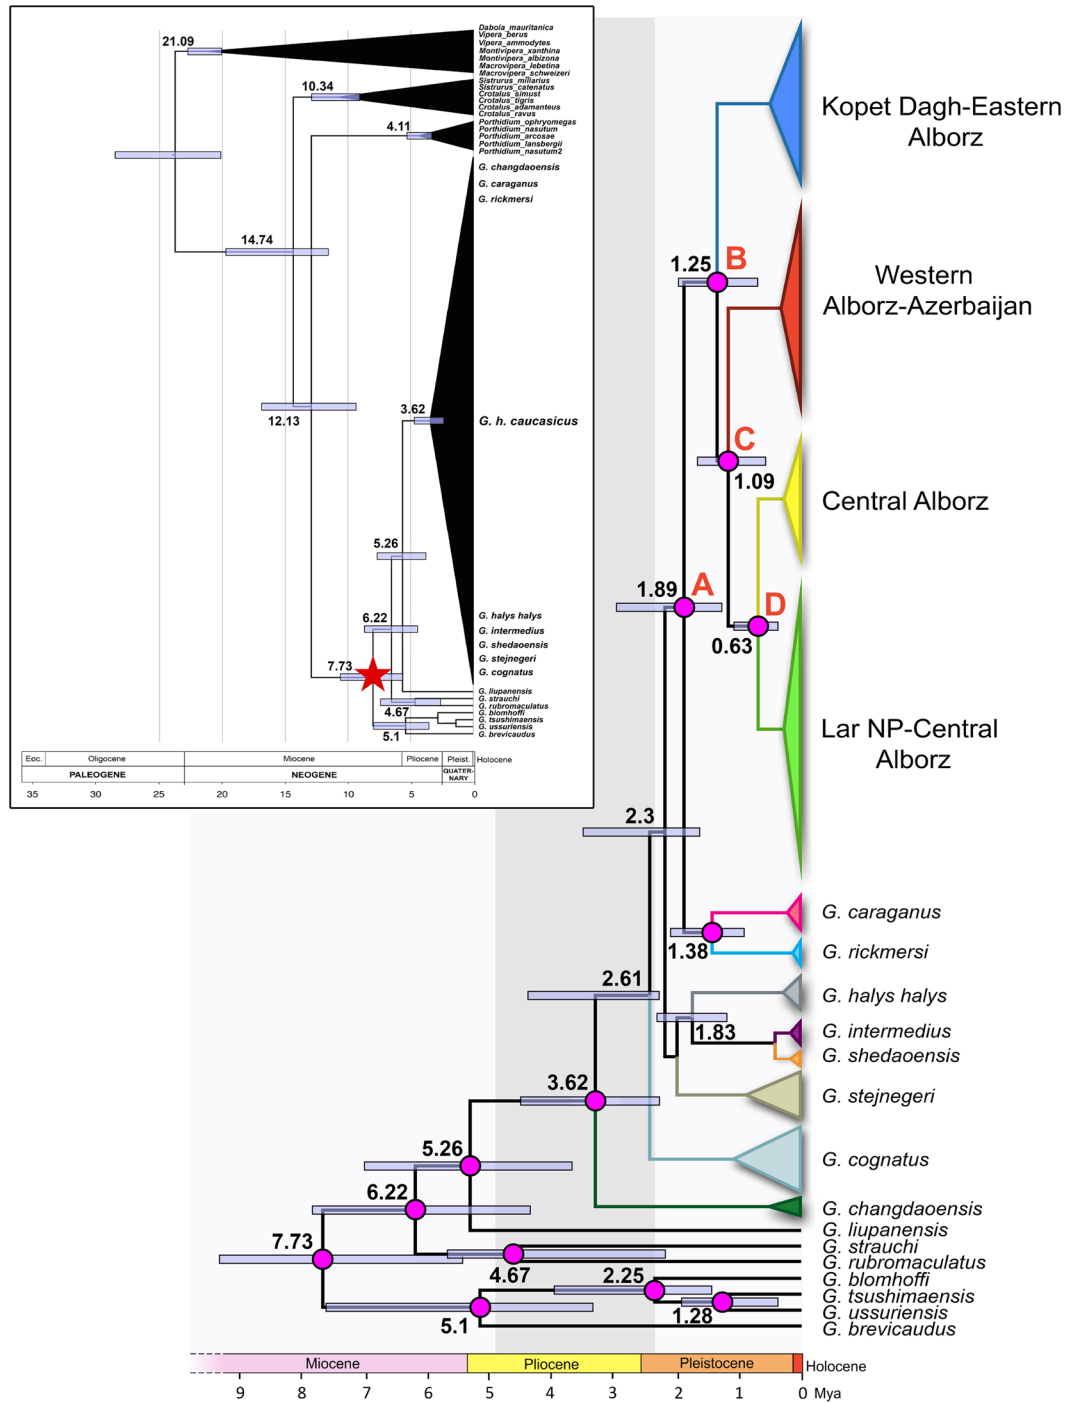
21.09
Daboia_mauritanica
Vipera_berus
Vipera_ammodytes
Montivipera_xanthina
Montivipera_albizona
Macrovipera_lebetina
Macrovipera_schweizeri
Sistrurus_miliarius
Sistrurus_catenatus
Crotalus_simust
Crotalus_tigris
Crotalus_adamanteus
Crotalus_ravus
Porthidium_ophryomegas
Porthidium_nasutum
Porthidium_arcosae
Porthidium_lansbergii
Porthidium_nasutum2
10.34
4.11
G. changdaoensis
G. caraganus
G. rickmersi
14.74
12.13
3.62
G. h. caucasicus
5.26
6.22
7.73
4.67
5.1
G. halys halys
G. intermedius
G. shedaoensis
G. stejnegeri
G. cognatus
G. liupanensis
G. strauchi
G. rubromaculatus
G. blomhoffi
G. tsushimaensis
G. ussuriensis
G. brevicaudus

| Eoc. | Oligocene | Miocene | Pliocene | Pleist. | Holocene |
|---|---|---|---|---|---|
| PALEOGENE | | NEOGENE | | QUATERNARY | |

35 30 25 20 15 10 5 0

Kopet Dagh-Eastern Alborz
1.25 B
Western Alborz-Azerbaijan
C
1.09
Central Alborz
1.89 A
D
0.63
Lar NP-Central Alborz
2.3
G. caraganus
1.38
G. rickmersi
2.61
G. halys halys
1.83
G. intermedius
G. shedaoensis
3.62
G. stejnegeri
5.26
G. cognatus
6.22
G. changdaoensis
G. liupanensis
7.73
G. strauchi
G. rubromaculatus
4.67
2.25
G. blomhoffi
G. tsushimaensis
5.1
1.28
G. ussuriensis
G. brevicaudus
Miocene Pliocene Pleistocene Holocene
9 8 7 6 5 4 3 2 1 0 Mya